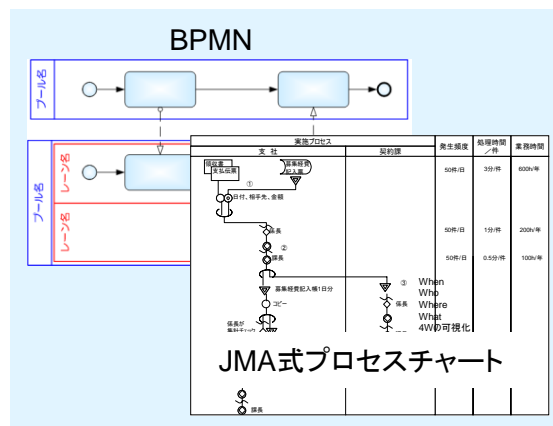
BPMN

プール名

プール名

レーン名

レーン名

| 実施プロセス | | 発生頻度 | 処理時間/件 | 業務時間 |
|---|---|---|---|---|
| 支社 | 契約課 | | | |
| 領収書 支払伝票 募集経費記入書 ① 日付、相手先、金額 | | 50件/日 | 3分/件 | 600h/年 |
| 係長 ② | | 50件/日 | 1分/件 | 200h/年 |
| 課長 | | 50件/日 | 0.5分/件 | 100h/年 |
| 募集経費記入欄1日分 コピー 係長が集計チェック | ③ 係長 | | | |
| 課長 | | | | |

When
Who
Where
What
4Wの可視化

JMA式プロセスチャート